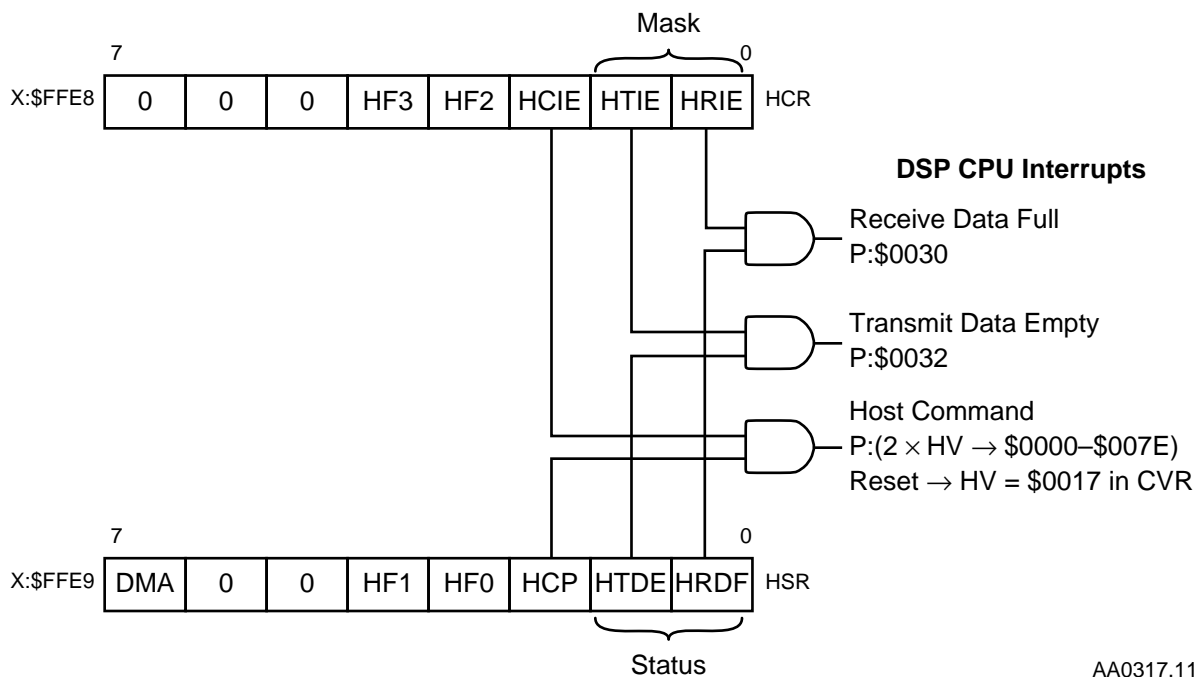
Mask

7

0

| X:$FFE8 | 0 | 0 | 0 | HF3 | HF2 | HCIE | HTIE | HRIE | HCR |
|---|---|---|---|---|---|---|---|---|---|

DSP CPU Interrupts

Receive Data Full
P:$0030

Transmit Data Empty
P:$0032

Host Command
P:($2 \times$ HV $\rightarrow$ \$0000–\$007E)
Reset $\rightarrow$ HV = \$0017 in CVR

7

0

| X:$FFE9 | DMA | 0 | 0 | HF1 | HF0 | HCP | HTDE | HRDF | HSR |
|---|---|---|---|---|---|---|---|---|---|

Status

AA0317.11